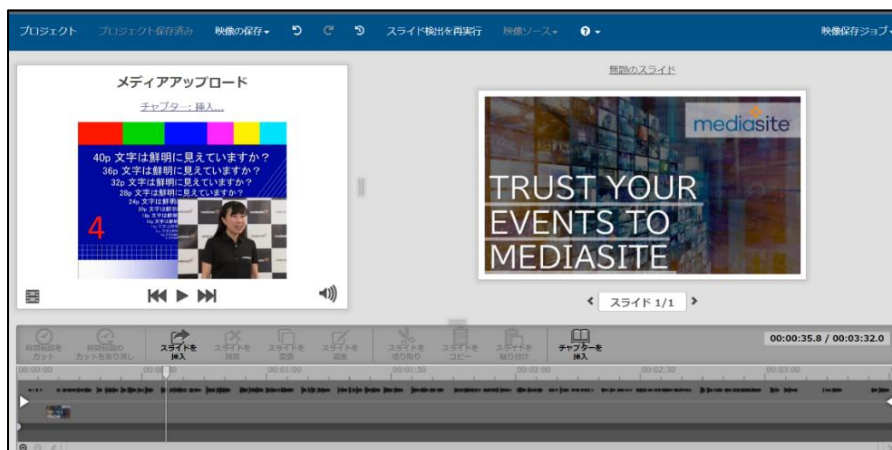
プロジェクト プロジェクト保存済み 映像の保存 スライド検出を再実行 映像ソース 映像保存ジョブ

メディアアップロード

チャプター: 挿入...

40p 文字は鮮明に見えていますか？
36p 文字は鮮明に見えていますか？
32p 文字は鮮明に見えていますか？
28p 文字は鮮明に見えていますか？
24p 文字は鮮明
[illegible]

4

無題のスライド

mediasite

TRUST YOUR EVENTS TO MEDIASITE

スライド 1/1

時間範囲をカット 時間範囲のカットを取り消し スライドを挿入 スライドを削除 スライドを置換 スライドを編集 スライドを切り取り スライドをコピー スライドを貼り付け チャプターを挿入

00:00:35.8 / 00:03:32.0

00:00:00 00:00:30 00:01:00 00:01:30 00:02:00 00:02:30 00:03:00